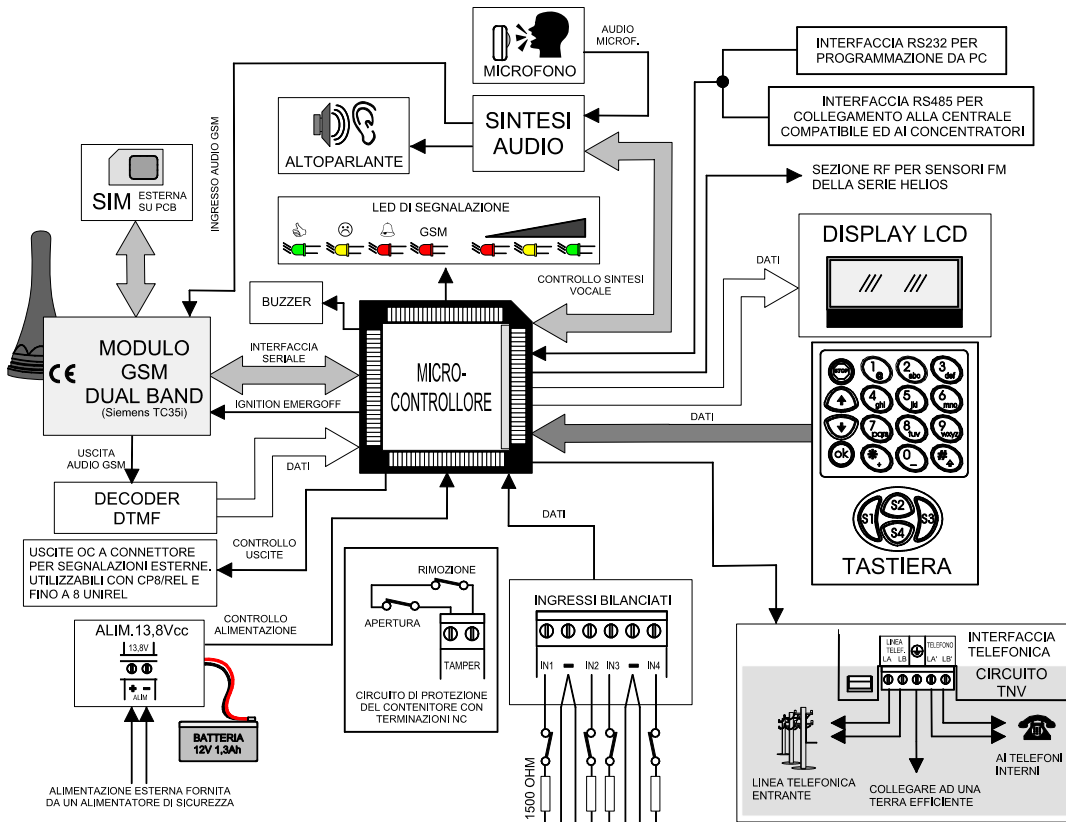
AUDIO MICROF.

MICROFONO

INTERFACCIA RS232 PER PROGRAMMAZIONE DA PC

INTERFACCIA RS485 PER COLLEGAMENTO ALLA CENTRALE COMPATIBILE ED AI CONCENTRATORI

INGRESSO AUDIO GSM

SINTESI AUDIO

ALTOPARLANTE

SEZIONE RF PER SENSORI FM DELLA SERIE HELIOS

SIM ESTERNA SU PCB

LED DI SEGNALAZIONE

GSM

DISPLAY LCD

DATI

CONTROLLO SINTESI VOCALE

BUZZER

MODULO GSM DUAL BAND (Siemens TC35i)

CE

INTERFACCIA SERIALE

MICRO-CONTROLLORE

IGNITION EMERGOFF

DATI

USCITA AUDIO GSM

DATI

DECODER DTMF

DATI

TASTIERA

USCITE OC A CONNETTORE PER SEGNALAZIONI ESTERNE. UTILIZZABILI CON CP8/REL E FINO A 8 UNIREL

CONTROLLO USCITE

RIMOZIONE

APERTURA

TAMPER

CIRCUITO DI PROTEZIONE DEL CONTENITORE CON TERMINAZIONI NC

CONTROLLO ALIMENTAZIONE

ALIM.13,8Vcc

13,8V

+ -

ALIM

BATTERIA 12V 1,3Ah

ALIMENTAZIONE ESTERNA FORNITA DA UN ALIMENTATORE DI SICUREZZA

INGRESSI BILANCIATI

IN1 IN2 IN3 IN4

1500 OHM

INTERFACCIA TELEFONICA

LINEA TELEF. LA LB

TELEFONO LA' LB'

CIRCUITO TNV

LINEA TELEFONICA ENTRANTE

COLLEGARE AD UNA TERRA EFFICIENTE

AI TELEFONI INTERNI